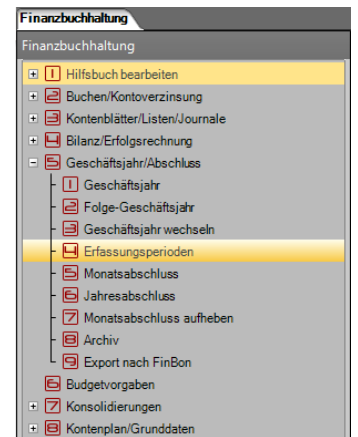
Finanzbuchhaltung

Finanzbuchhaltung

1 Hilfsbuch bearbeiten
2 Buchen/Kontoverzinsung
3 Kontenblätter/Listen/Journale
4 Bilanz/Erfolgsrechnung
5 Geschäftsjahr/Abschluss
1 Geschäftsjahr
2 Folge-Geschäftsjahr
3 Geschäftsjahr wechseln
4 Erfassungsperioden
5 Monatsabschluss
6 Jahresabschluss
7 Monatsabschluss aufheben
8 Archiv
9 Export nach FinBon
6 Budgetvorgaben
7 Konsolidierungen
8 Kontenplan/Grunddaten